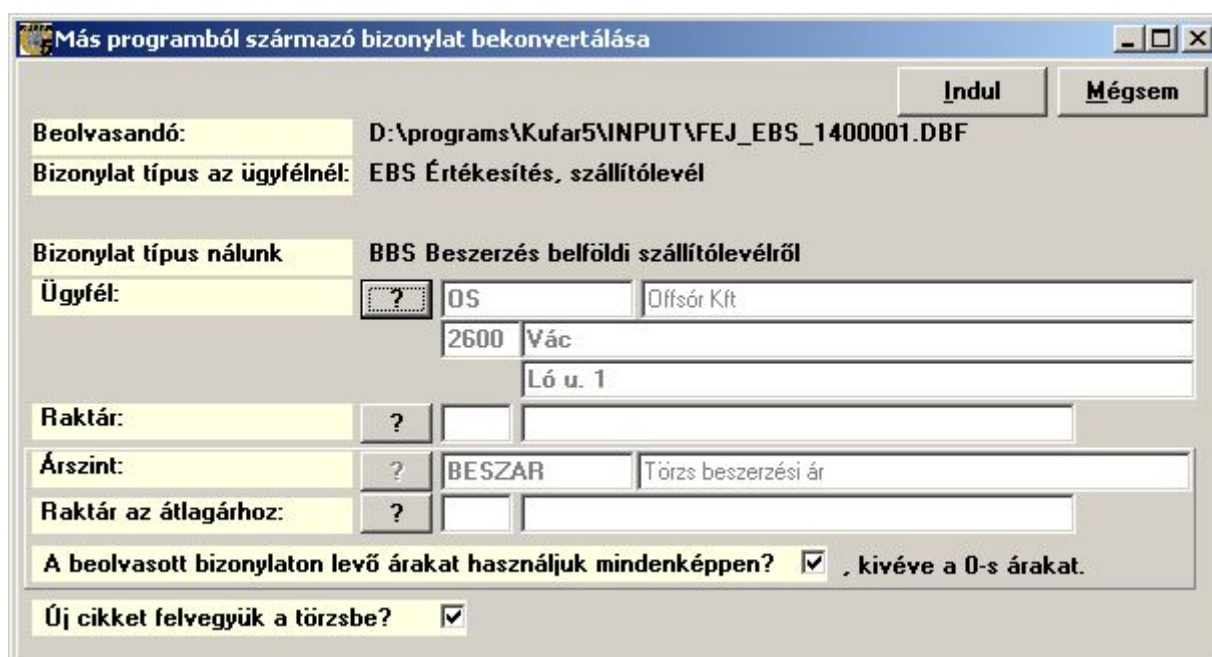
Más programból származó bizonylat bekonvertálása

Indul | Mégsem

Beolvasandó: D:\programs\Kufar5\INPUT\FEJ_EBS_1400001.DBF

Bizonylat típus az ügyfélnél: EBS Értékesítés, szállítólevél

Bizonylat típus nálunk BBS Beszerzés belföldi szállítólevélről

Ügyfél: ? OS Offsór Kft

2600 Vác

Ló u. 1

Raktár: ?

Árszint: ? BESZAR Törzs beszerzési ár

Raktár az átlagárhoz: ?

A beolvasott bizonylaton levő árakat használjuk mindenképpen? ☑ , kivéve a 0-s árakat.

Új cikket felvegyük a törzsbe? ☑